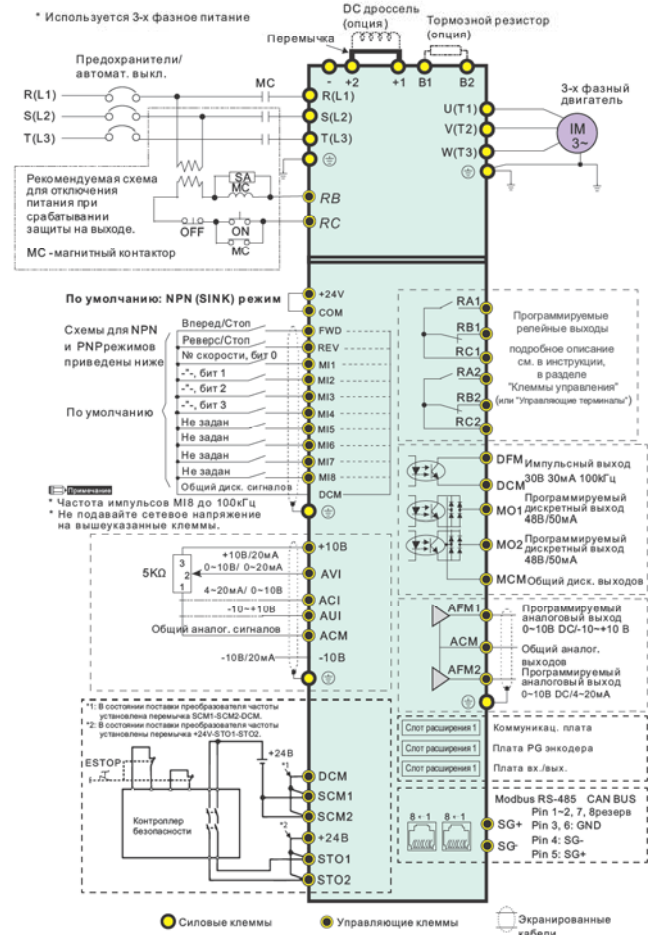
* Используется 3-х фазное питание

DC дроссель (опция)

Перемычка

Тормозной резистор (опция)

- +2 +1 B1 B2

Предохранители/ автомат. выкл.

MC

R(L1) R(L1)

S(L2) S(L2)

T(L3) T(L3)

U(T1)

V(T2)

W(T3)

3-х фазный двигатель

IM 3~

SA

MC

Рекомендуемая схема для отключения питания при срабатывании защиты на выходе.

RB

RC

OFF ON

MC

MC - магнитный контактор

По умолчанию: NPN (SINK) режим

+24V

COM

Схемы для NPN и PNPрежимов приведены ниже

Вперед/Стоп FWD

Реверс/Стоп REV

№ скорости, бит 0 MI1

-"-, бит 1 MI2

-"-, бит 2 MI3

-"-, бит 3 MI4

По умолчанию

Не задан MI5

Не задан MI6

Не задан MI7

Не задан MI8

Общий диск. сигналов DCM

Примечание

* Частота импульсов MI8 до 100кГц

* Не подавайте сетевое напряжение на вышеуказанные клеммы.

RA1

RB1

RC1

RA2

RB2

RC2

Программируемые релейные выходы

подробное описание см. в инструкции, в разделе "Клеммы управления" (или "Управляющие терминалы")

DFM Импульсный выход

DCM 30В 30мА 100кГц

MO1 Программируемый дискретный выход 48В/50мА

MO2 Программируемый дискретный выход 48В/50мА

MCM Общий диск. выходов

5KΩ

3 2 1

+10В/20мА

0~10В/ 0~20мА

4~20мА/ 0~10В

-10~+10В

Общий аналог. сигналов

-10В/20мА

+10B

AVI

ACI

AUI

ACM

-10B

AFM1 Программируемый аналоговый выход 0~10В DC/-10~+10 В

ACM Общий аналог. выходов

AFM2 Программируемый аналоговый выход 0~10В DC/4~20мА

*1: В состоянии поставки преобразователя частоты установлена перемычка SCM1-SCM2-DCM.

*2: В состоянии поставки преобразователя частоты установлена перемычка +24V-STO1-STO2.

ESTOP

+24В

*1

*2

Контроллер безопасности

DCM

SCM1

SCM2

+24B

STO1

STO2

Слот расширения 1 Коммуникац. плата

Слот расширения 1 Плата PG энкодера

Слот расширения 1 Плата вх./вых.

Modbus RS-485 CAN BUS

Pin 1~2, 7, 8резерв

8 ← 1 8 ← 1

SG+ Pin 3, 6: GND

SG- Pin 4: SG-

Pin 5: SG+

Силовые клеммы

Управляющие клеммы

Экранированные кабели